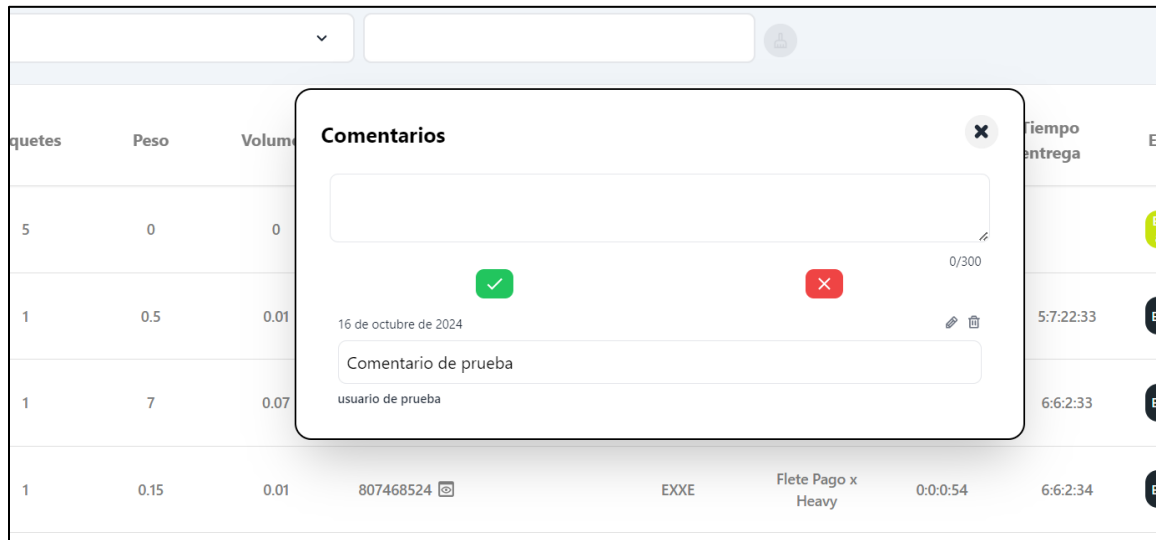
Comentarios

0/300

16 de octubre de 2024

Comentario de prueba

usuario de prueba

| quetes | Peso | Volum | | | | | Tiempo entrega | E |
|---|---|---|---|---|---|---|---|---|
| 5 | 0 | 0 | | | | | | |
| 1 | 0.5 | 0.01 | | | | | 5:7:22:33 | |
| 1 | 7 | 0.07 | | | | | 6:6:2:33 | |
| 1 | 0.15 | 0.01 | 807468524 | EXXE | Flete Pago x Heavy | 0:0:0:54 | 6:6:2:34 | |